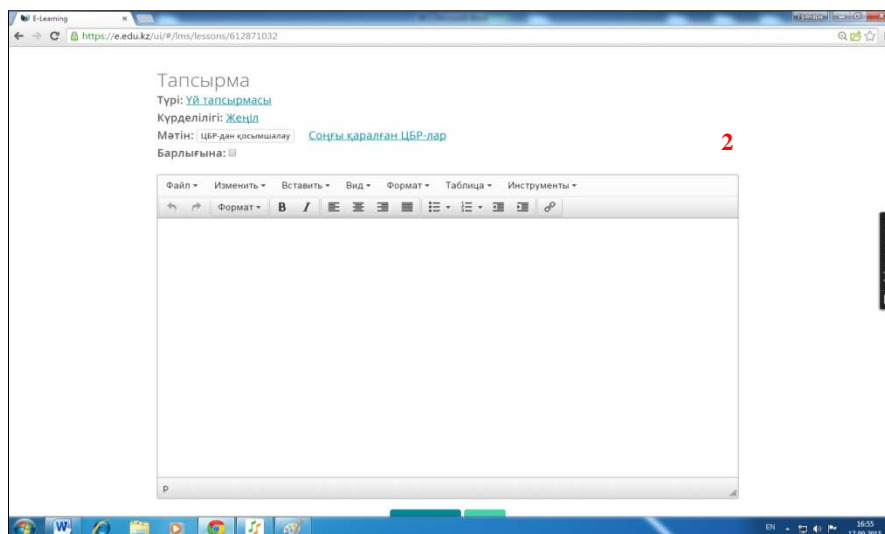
E-Learning
https://e.edu.kz/ui/#/lms/lessons/612871032

Тапсырма
Түрі: Үй тапсырмасы
Күрделілігі: Жеңіл
Мәтін: ЦБР-дан қосымшалау Соңғы қаралған ЦБР-лар
Барлығына:

2

Файл ▾ Изменить ▾ Вставить ▾ Вид ▾ Формат ▾ Таблица ▾ Инструменты ▾
Формат ▾ B I

p

EN 16:55